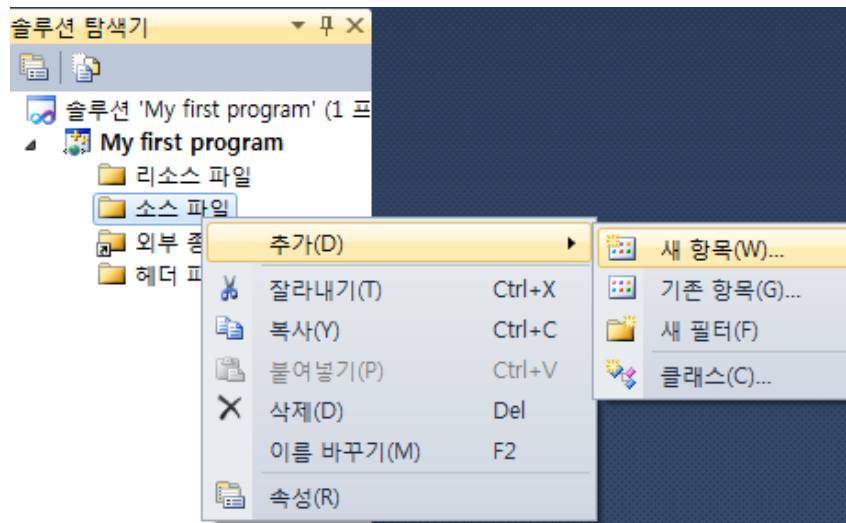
솔루션 탐색기 ▾ ㅁ ✕

솔루션 'My first program' (1 프
My first program
리소스 파일
소스 파일
외부 종
헤더 파

추가(D)
잘라내기(T) Ctrl+X
복사(Y) Ctrl+C
붙여넣기(P) Ctrl+V
삭제(D) Del
이름 바꾸기(M) F2
속성(R)

새 항목(W)...
기존 항목(G)...
새 필터(F)
클래스(C)...